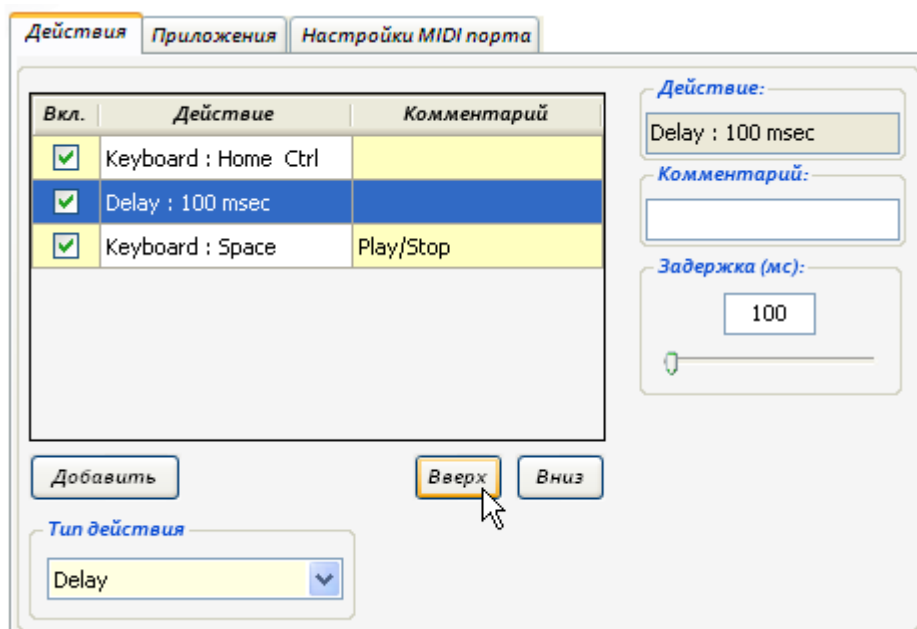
Действия | Приложения | Настройки MIDI порта

| Вкл. | Действие | Комментарий |
|---|---|---|
| ✓ | Keyboard : Home Ctrl | |
| ✓ | Delay : 100 msec | |
| ✓ | Keyboard : Space | Play/Stop |

Добавить

Вверх

Вниз

Тип действия

Delay

Действие:

Delay : 100 msec

Комментарий:

Задержка (мс):

100